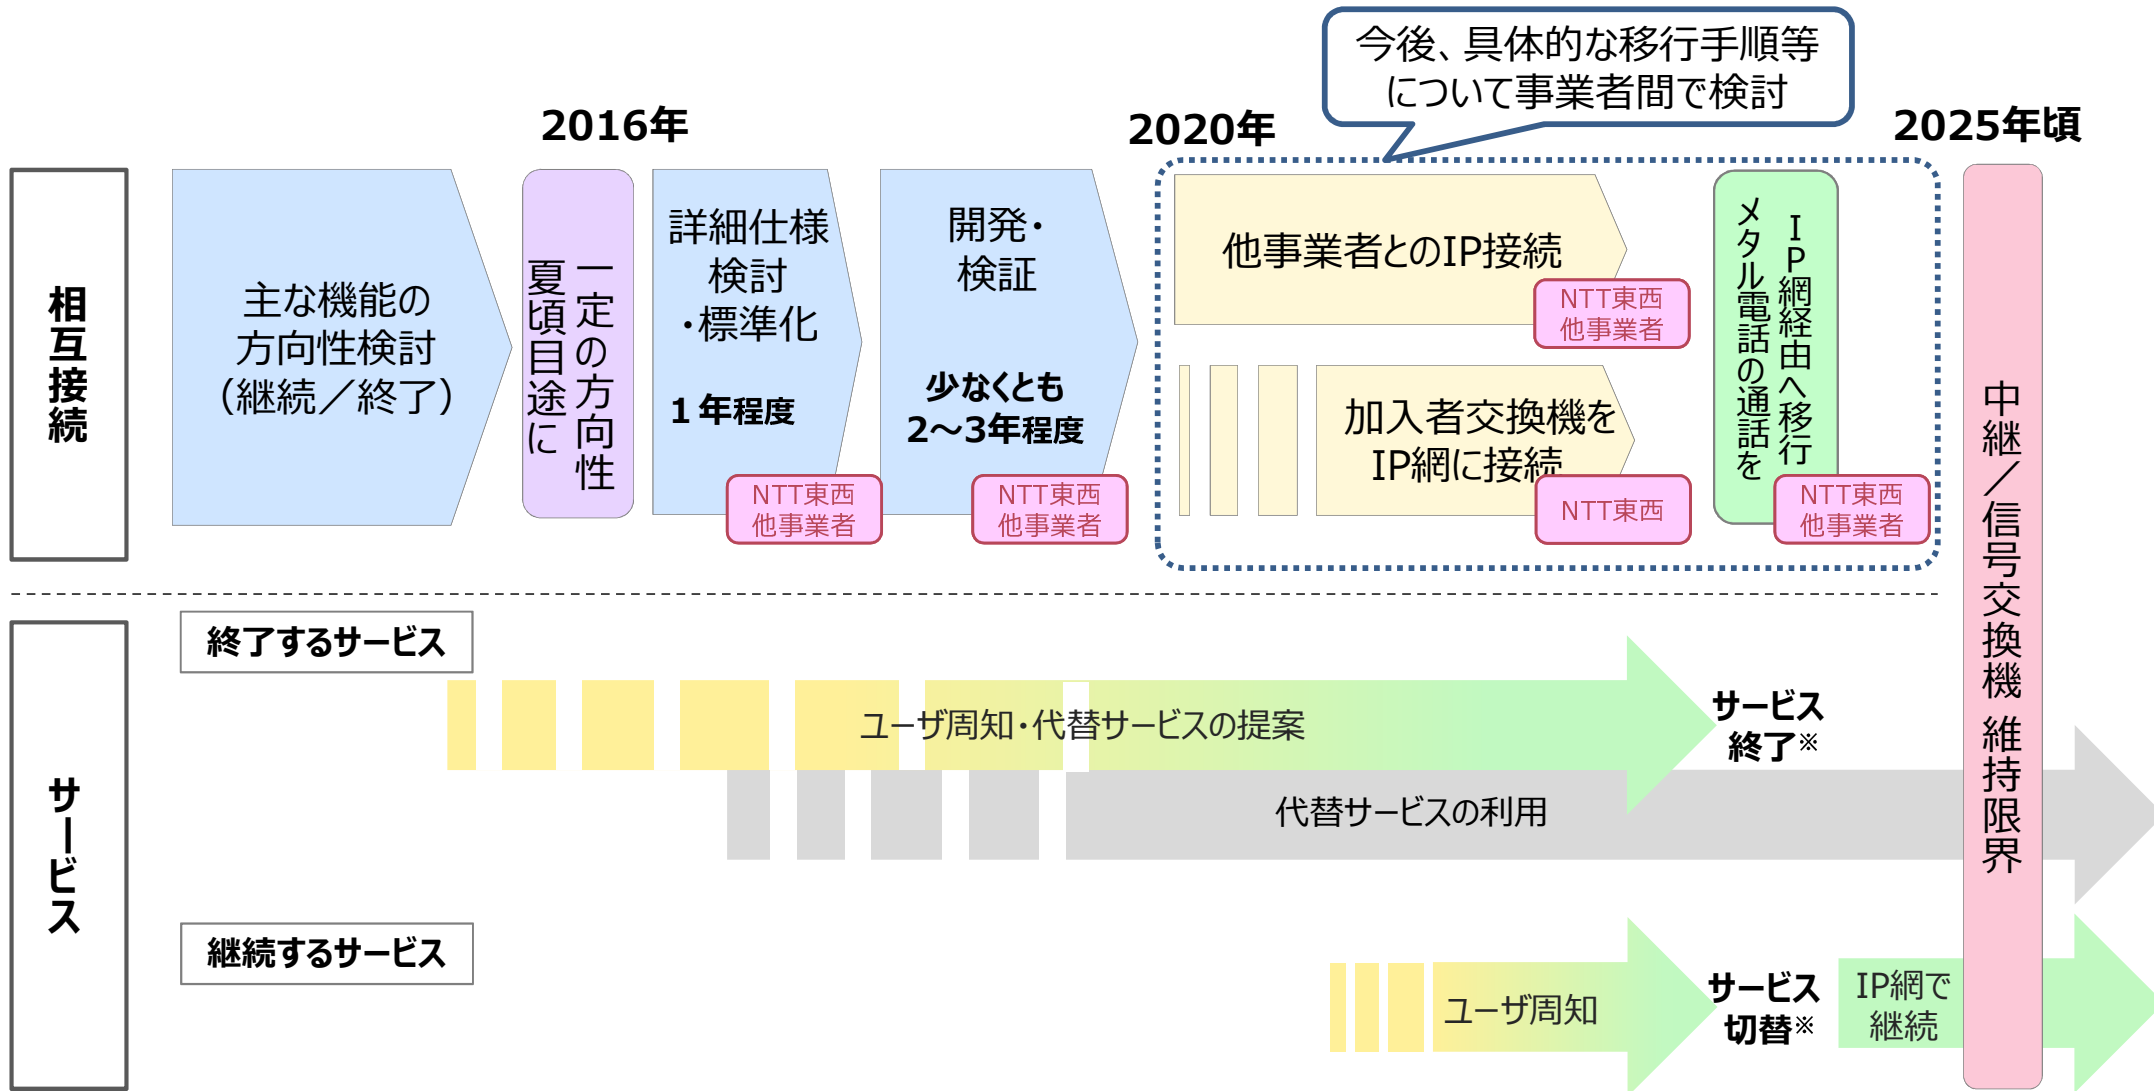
今後、具体的な移行手順等について事業者間で検討

2016年

2020年

2025年頃

相互接続

主な機能の方向性検討（継続／終了）

一定の方向性
夏頃目途に

詳細仕様検討・標準化

1年程度

NTT東西
他事業者

開発・検証

少なくとも2～3年程度

NTT東西
他事業者

他事業者とのIP接続

NTT東西
他事業者

加入者交換機をIP網に接続

NTT東西

IP網経由へ移行
メタル電話の通話を

NTT東西
他事業者

中継／信号交換機 維持限界

サービス

終了するサービス

ユーザ周知・代替サービスの提案

サービス終了※

代替サービスの利用

継続するサービス

ユーザ周知

サービス切替※

IP網で継続